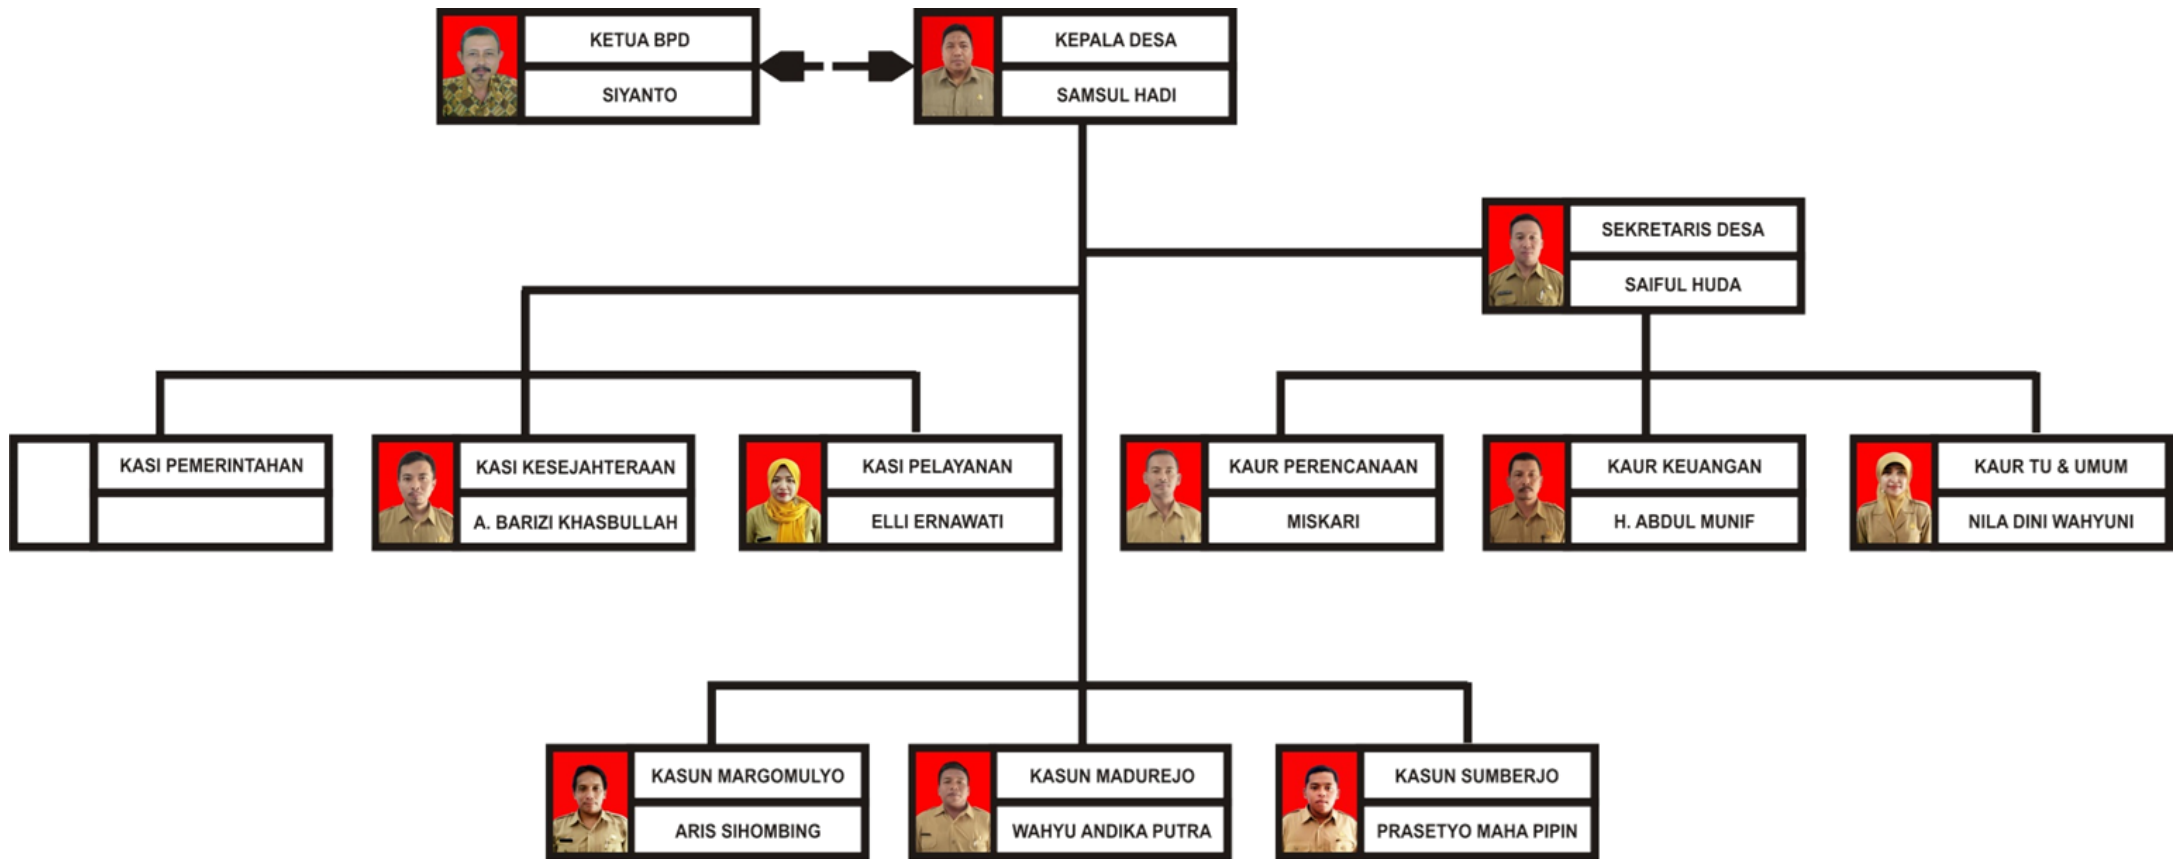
KETUA BPD
SIYANTO

KEPALA DESA
SAMSUL HADI

SEKRETARIS DESA
SAIFUL HUDA

KASI PEMERINTAHAN

KASI KESEJAHTERAAN
A. BARIZI KHASBULLAH

KASI PELAYANAN
ELLI ERNAWATI

KAUR PERENCANAAN
MISKARI

KAUR KEUANGAN
H. ABDUL MUNIF

KAUR TU & UMUM
NILA DINI WAHYUNI

KASUN MARGOMULYO
ARIS SIHOMBING

KASUN MADUREJO
WAHYU ANDIKA PUTRA

KASUN SUMBERJO
PRASETYO MAHA PIPIN